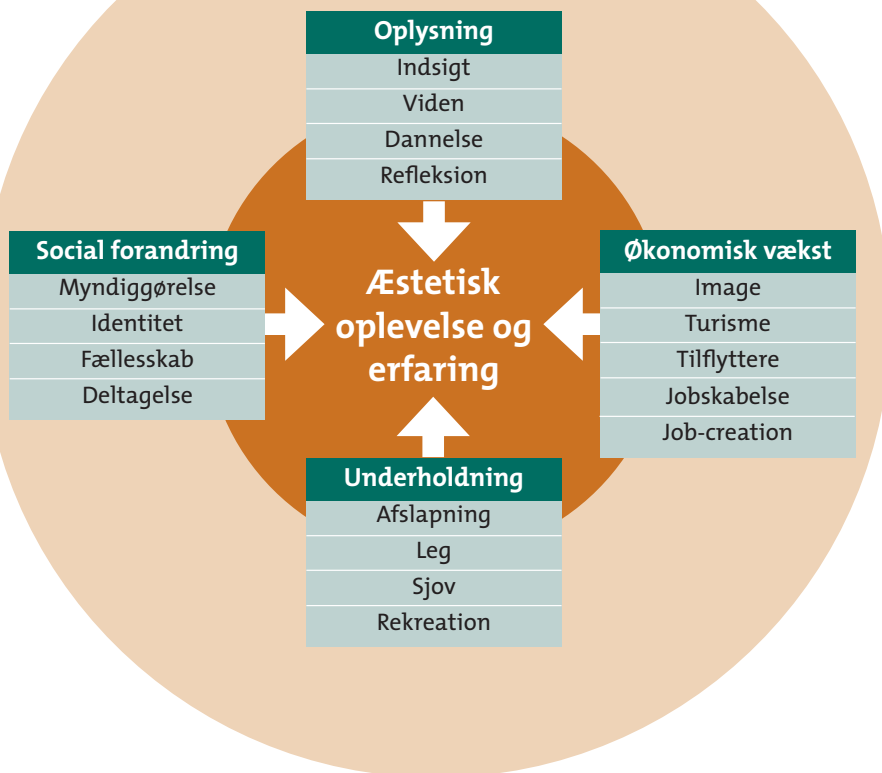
Oplysning
Indsigt
Viden
Dannelse
Refleksion

Social forandring
Myndiggørelse
Identitet
Fællesskab
Deltagelse

Æstetisk oplevelse og erfaring

Økonomisk vækst
Image
Turisme
Tilflyttere
Jobskabelse
Job-creation

Underholdning
Afslapning
Leg
Sjov
Rekreation